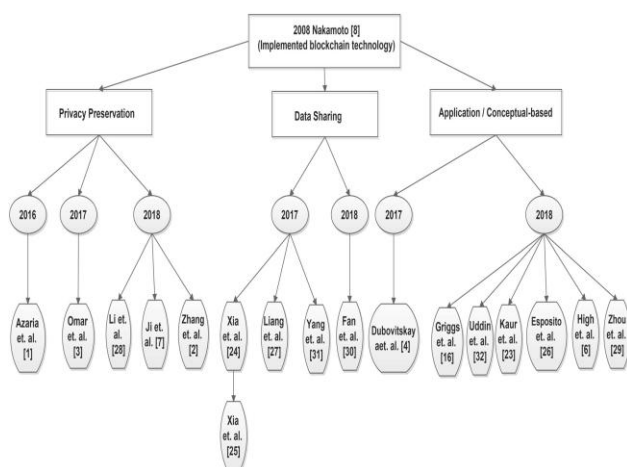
2008 Nakamoto [8]
(Implemented blockchain technology)

Privacy Preservation

Data Sharing

Application / Conceptual-based

2016

2017

2018

2017

2018

2017

2018

Azaria et. al. [1]

Omar et. al. [3]

Li et. al. [28]

Ji et. al. [7]

Zhang et. al. [2]

Xia et. al. [24]

Liang et. al. [27]

Yang et. al. [31]

Fan et. al. [30]

Dubovitskay aet. al. [4]

Griggs et. al. [16]

Uddin et. al. [32]

Kaur et. al. [23]

Esposito et. al. [26]

High et. al. [6]

Zhou et. al. [29]

Xia et. al. [25]